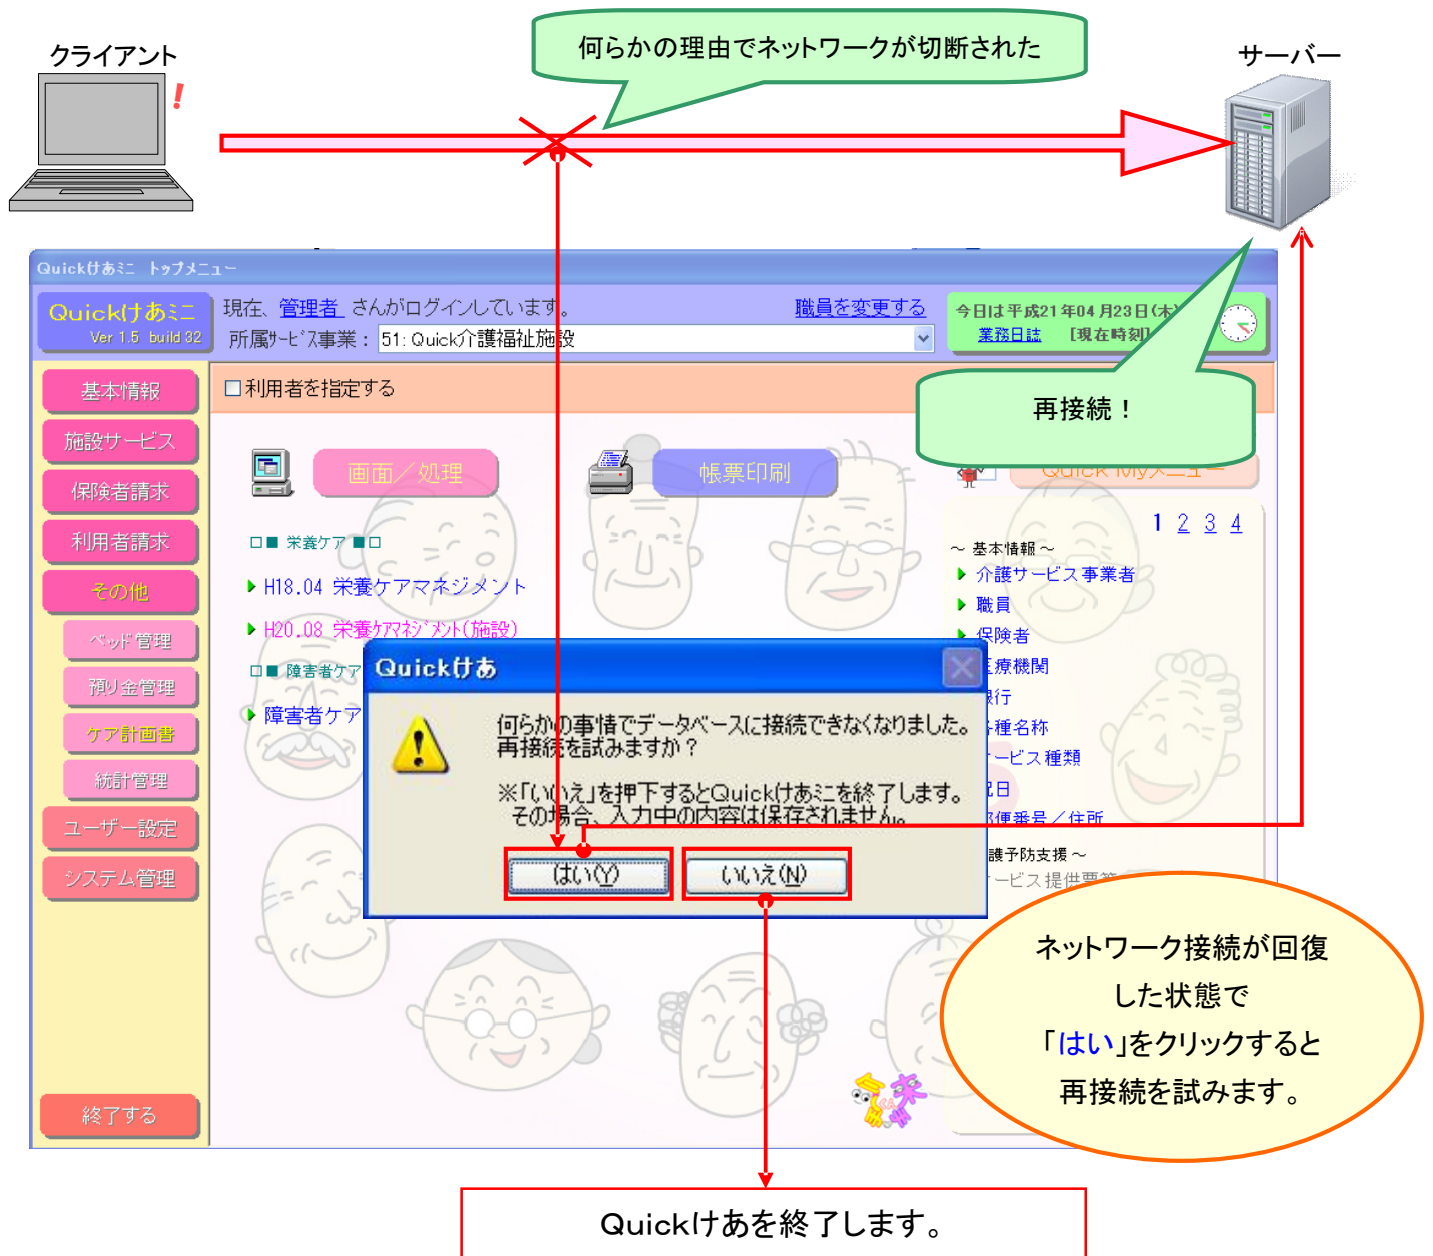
クライアント

何らかの理由でネットワークが切断された

サーバー

Quickけあミニ トップメニュー

Quickけあミニ
Ver 1.5 build 32

現在、管理者 さんがログインしています。

職員を変更する

所属ｻｰﾋﾞｽ事業： 51: Quick介護福祉施設

今日は平成21年04月23日(木)
業務日誌 [現在時刻]

再接続！

基本情報
施設サービス
保険者請求
利用者請求
その他
ベッド管理
預り金管理
ケア計画書
統計管理
ユーザー設定
システム管理
終了する

☐利用者を指定する

画面／処理

帳票印刷

Quick Myメニュー

□■ 栄養ケア ■□
H18.04 栄養ケアマネジメント
H20.08 栄養ｹｱﾏﾈｼﾞﾒﾝﾄ(施設)
□■ 障害者ケア
障害者ケア

1 2 3 4

～ 基本情報 ～
介護サービス事業者
職員
保険者
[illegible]療機関
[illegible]行
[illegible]種名称
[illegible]ービス種類
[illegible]日
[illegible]便番号／住所
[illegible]護予防支援 ～
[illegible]ービス提供票等

Quickけあ

何らかの事情でデータベースに接続できなくなりました。
再接続を試みますか？

※「いいえ」を押下するとQuickけあミニを終了します。
その場合、入力中の内容は保存されません。

はい(Y)
いいえ(N)

ネットワーク接続が回復した状態で「はい」をクリックすると再接続を試みます。

Quickけあを終了します。